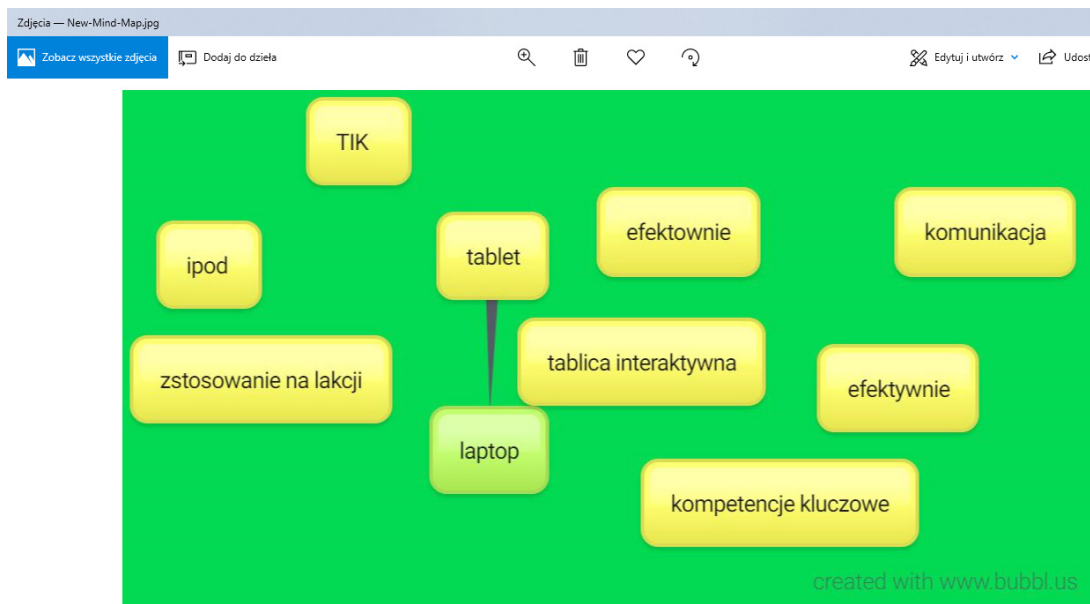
Zdjęcia — New-Mind-Map.jpg

Zobacz wszystkie zdjęcia

Dodaj do dzieła

Edytuj i utwórz

Udost

TIK

ipod

tablet

efektownie

komunikacja

zstosowanie na lakcji

tablica interaktywna

efektywnie

laptop

kompetencje kluczowe

created with www.bubbl.us